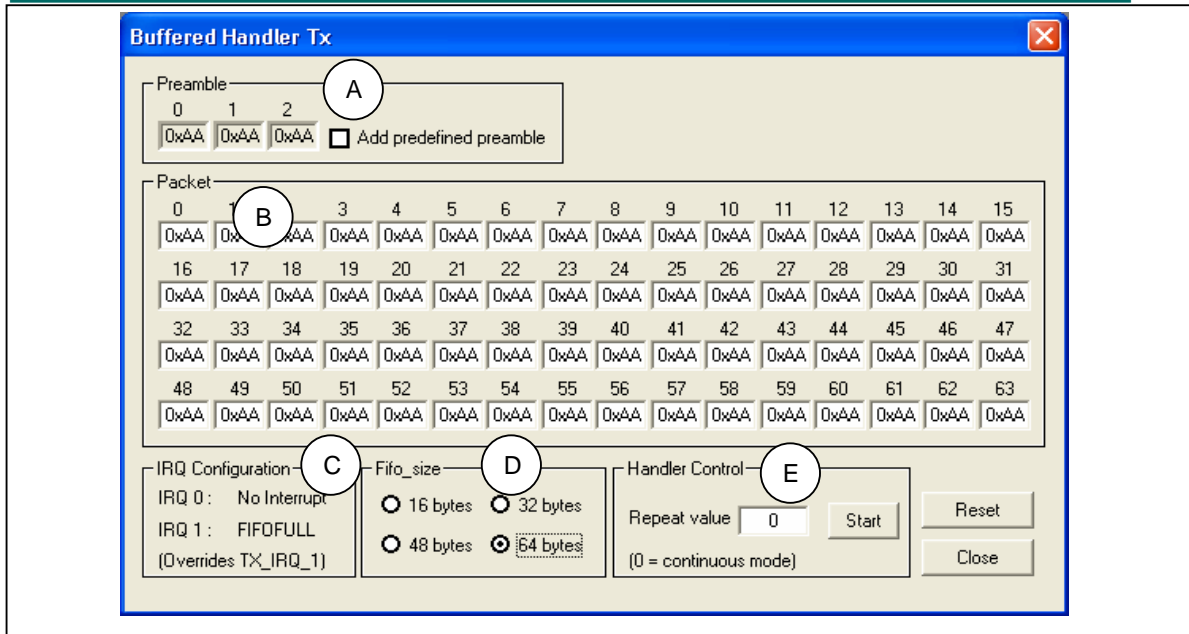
Buffered Handler Tx

Preamble
A
| 0 | 1 | 2 |
|---|---|---|
| 0xAA | 0xAA | 0xAA |

Add predefined preamble

Packet
B
| 0 | 1 | 2 | 3 | 4 | 5 | 6 | 7 | 8 | 9 | 10 | 11 | 12 | 13 | 14 | 15 |
|---|---|---|---|---|---|---|---|---|---|---|---|---|---|---|---|
| 0xAA | 0x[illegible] | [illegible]AA | 0xAA | 0xAA | 0xAA | 0xAA | 0xAA | 0xAA | 0xAA | 0xAA | 0xAA | 0xAA | 0xAA | 0xAA | 0xAA |
| 16 | 17 | 18 | 19 | 20 | 21 | 22 | 23 | 24 | 25 | 26 | 27 | 28 | 29 | 30 | 31 |
| 0xAA | 0xAA | 0xAA | 0xAA | 0xAA | 0xAA | 0xAA | 0xAA | 0xAA | 0xAA | 0xAA | 0xAA | 0xAA | 0xAA | 0xAA | 0xAA |
| 32 | 33 | 34 | 35 | 36 | 37 | 38 | 39 | 40 | 41 | 42 | 43 | 44 | 45 | 46 | 47 |
| 0xAA | 0xAA | 0xAA | 0xAA | 0xAA | 0xAA | 0xAA | 0xAA | 0xAA | 0xAA | 0xAA | 0xAA | 0xAA | 0xAA | 0xAA | 0xAA |
| 48 | 49 | 50 | 51 | 52 | 53 | 54 | 55 | 56 | 57 | 58 | 59 | 60 | 61 | 62 | 63 |
| 0xAA | 0xAA | 0xAA | 0xAA | 0xAA | 0xAA | 0xAA | 0xAA | 0xAA | 0xAA | 0xAA | 0xAA | 0xAA | 0xAA | 0xAA | 0xAA |

IRQ Configuration
C
IRQ 0 : No Interrupt
IRQ 1 : FIFOFULL
(Overrides TX_IRQ_1)

Fifo_size
D
16 bytes 32 bytes
48 bytes 64 bytes

Handler Control
E
Repeat value 0 Start
(0 = continuous mode)

Reset
Close